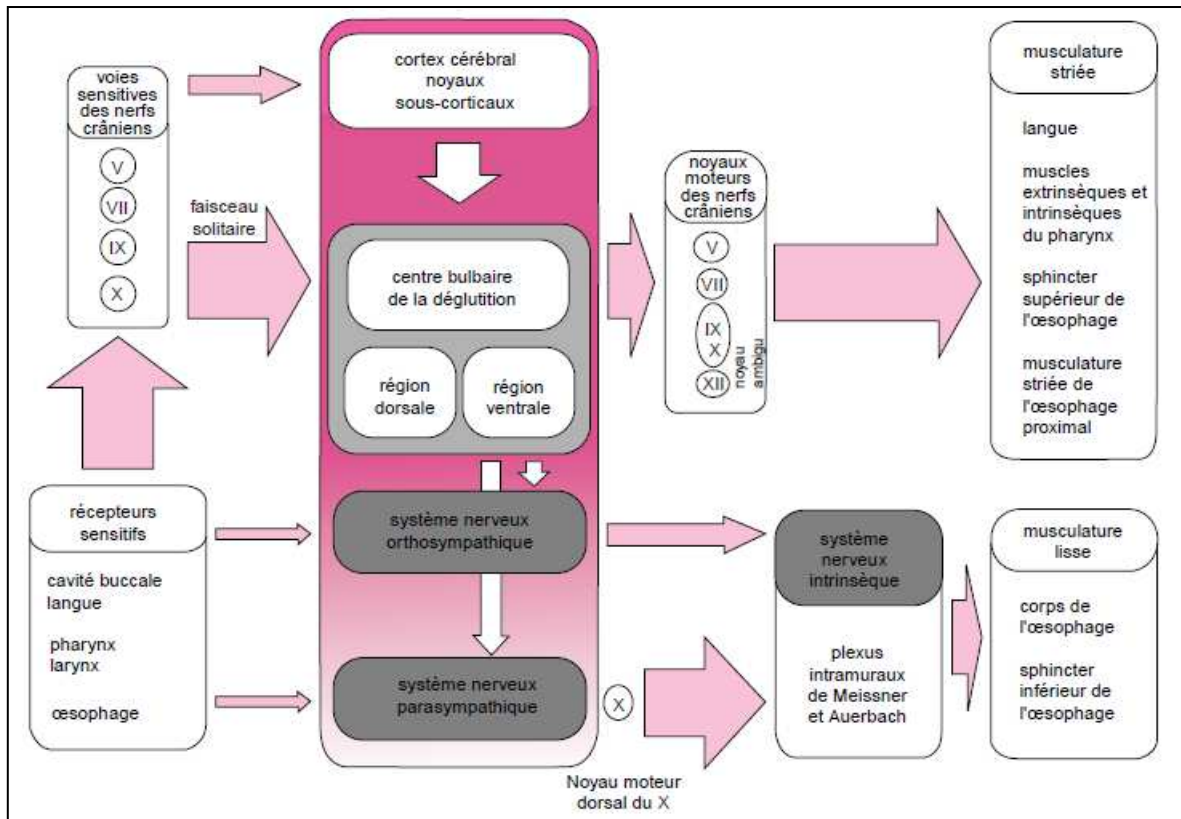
voies sensitives des nerfs crâniens

V

VII

IX

X

faisceau solitaire

cortex cérébral noyaux sous-corticaux

centre bulbaire de la déglutition

région dorsale

région ventrale

système nerveux orthosympathique

système nerveux parasympathique

X

Noyau moteur dorsal du X

noyaux moteurs des nerfs crâniens

V

VII

IX X

XII

noyau ambigu

musculature striée

langue

muscles extrinsèques et intrinsèques du pharynx

sphincter supérieur de l'œsophage

musculature striée de l'œsophage proximal

récepteurs sensitifs

cavité buccale langue

pharynx larynx

œsophage

système nerveux intrinsèque

plexus intramuraux de Meissner et Auerbach

musculature lisse

corps de l'œsophage

sphincter inférieur de l'œsophage